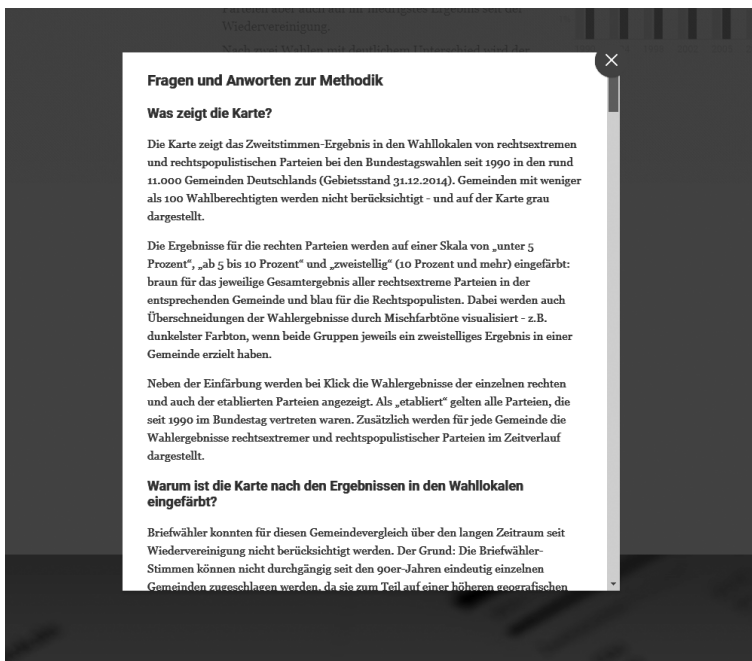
Fragen und Anworten zur Methodik

Was zeigt die Karte?

Die Karte zeigt das Zweitstimmen-Ergebnis in den Wahllokalen von rechtsextremen und rechtspopulistischen Parteien bei den Bundestagswahlen seit 1990 in den rund 11.000 Gemeinden Deutschlands (Gebietsstand 31.12.2014). Gemeinden mit weniger als 100 Wahlberechtigten werden nicht berücksichtigt - und auf der Karte grau dargestellt.

Die Ergebnisse für die rechten Parteien werden auf einer Skala von „unter 5 Prozent", „ab 5 bis 10 Prozent" und „zweistellig" (10 Prozent und mehr) eingefärbt: braun für das jeweilige Gesamtergebnis aller rechtsextreme Parteien in der entsprechenden Gemeinde und blau für die Rechtspopulisten. Dabei werden auch Überschneidungen der Wahlergebnisse durch Mischfarbtöne visualisiert - z.B. dunkelster Farbton, wenn beide Gruppen jeweils ein zweistelliges Ergebnis in einer Gemeinde erzielt haben.

Neben der Einfärbung werden bei Klick die Wahlergebnisse der einzelnen rechten und auch der etablierten Parteien angezeigt. Als „etabliert" gelten alle Parteien, die seit 1990 im Bundestag vertreten waren. Zusätzlich werden für jede Gemeinde die Wahlergebnisse rechtsextremer und rechtspopulistischer Parteien im Zeitverlauf dargestellt.

Warum ist die Karte nach den Ergebnissen in den Wahllokalen eingefärbt?

Briefwähler konnten für diesen Gemeindevergleich über den langen Zeitraum seit Wiedervereinigung nicht berücksichtigt werden. Der Grund: Die Briefwähler-Stimmen können nicht durchgängig seit den 90er-Jahren eindeutig einzelnen Gemeinden zugeschlagen werden, da sie zum Teil auf einer höheren geografischen